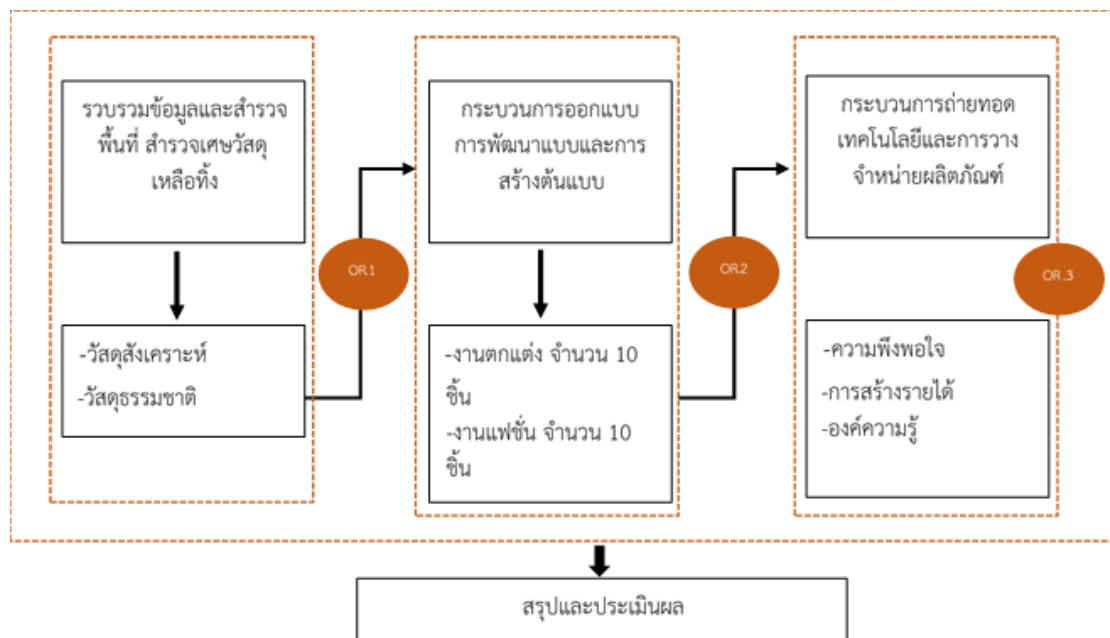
รวบรวมข้อมูลและสำรวจพื้นที่ สำรวจเศษวัสดุเหลือทิ้ง

-วัสดุสังเคราะห์
-วัสดุธรรมชาติ

OR1

กระบวนการออกแบบ การพัฒนาแบบและการสร้างต้นแบบ

-งานตกแต่ง จำนวน 10 ชิ้น
-งานแฟชั่น จำนวน 10 ชิ้น

OR2

กระบวนการถ่ายทอดเทคโนโลยีและการวางจำหน่ายผลิตภัณฑ์

OR.3

-ความพึงพอใจ
-การสร้างรายได้
-องค์ความรู้

สรุปและประเมินผล